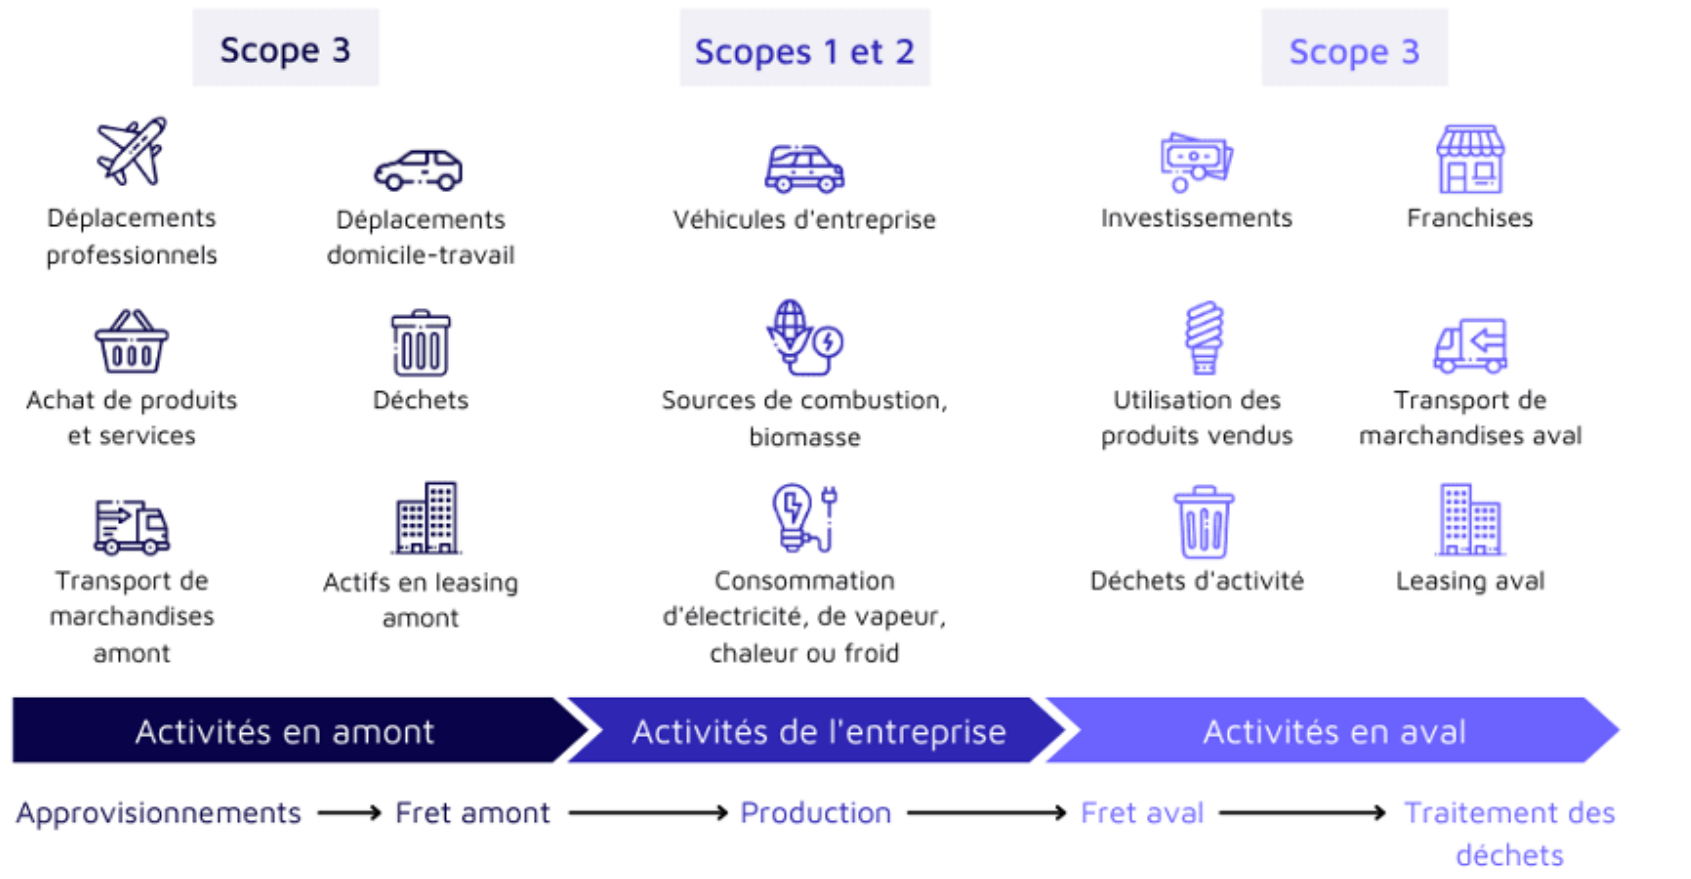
Scope 3

Scopes 1 et 2

Scope 3

Déplacements professionnels

Déplacements domicile-travail

Véhicules d'entreprise

Investissements

Franchises

Achat de produits et services

Déchets

Sources de combustion, biomasse

Utilisation des produits vendus

Transport de marchandises aval

Transport de marchandises amont

Actifs en leasing amont

Consommation d'électricité, de vapeur, chaleur ou froid

Déchets d'activité

Leasing aval

Activités en amont

Activités de l'entreprise

Activités en aval

Approvisionnements → Fret amont → Production → Fret aval → Traitement des déchets